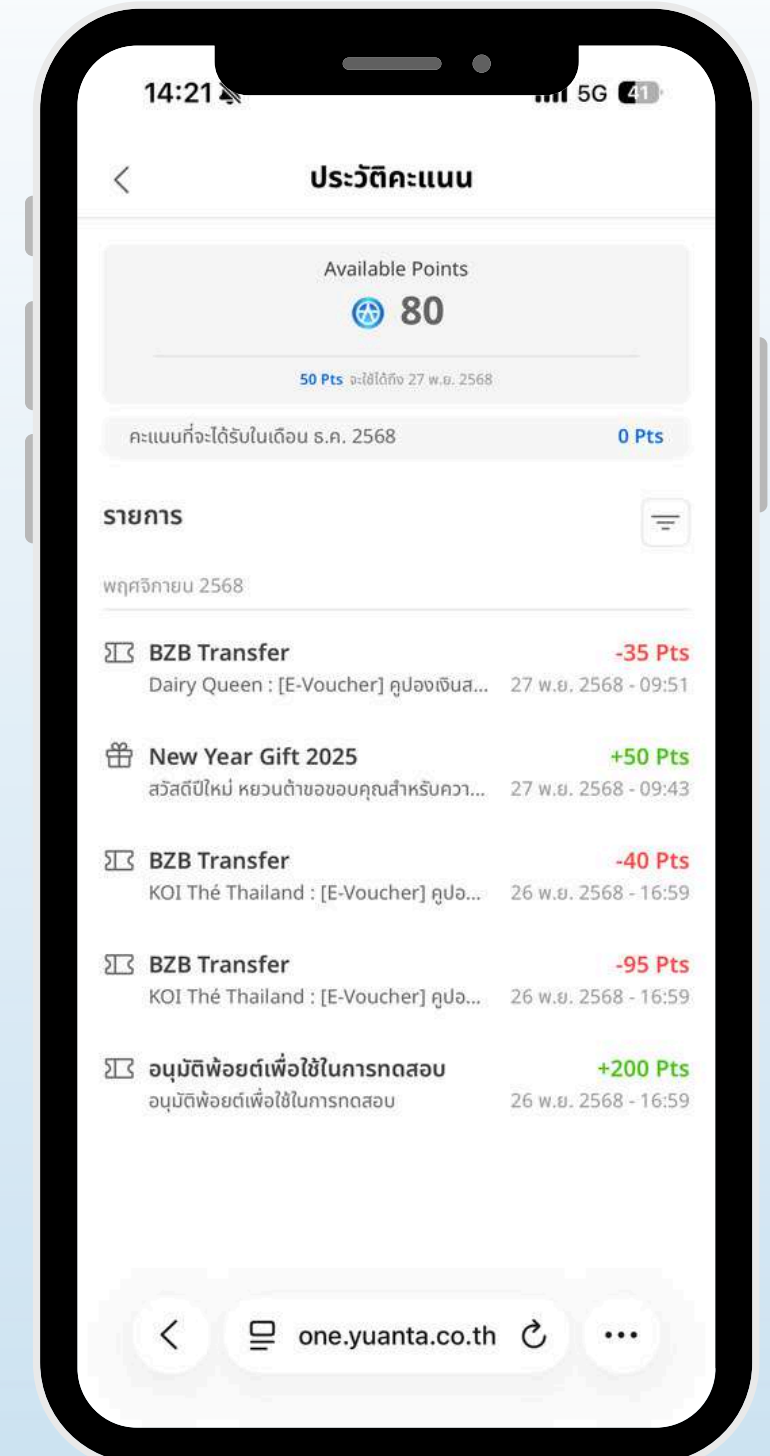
14:21

5G 41

ประวัติคะแนน

Available Points

80

50 Pts จะใช้ได้ถึง 27 พ.ย. 2568

คะแนนที่จะได้รับในเดือน ธ.ค. 2568

0 Pts

รายการ

พฤศจิกายน 2568

BZB Transfer
-35 Pts
Dairy Queen : [E-Voucher] คูปองเงินส...
27 พ.ย. 2568 - 09:51

New Year Gift 2025
+50 Pts
สวัสดีปีใหม่ หยวนต้าขอขอบคุณสำหรับควา...
27 พ.ย. 2568 - 09:43

BZB Transfer
-40 Pts
KOI Thé Thailand : [E-Voucher] คูปอ...
26 พ.ย. 2568 - 16:59

BZB Transfer
-95 Pts
KOI Thé Thailand : [E-Voucher] คูปอ...
26 พ.ย. 2568 - 16:59

อนุมัติพ้อยต์เพื่อใช้ในการทดสอบ
+200 Pts
อนุมัติพ้อยต์เพื่อใช้ในการทดสอบ
26 พ.ย. 2568 - 16:59

one.yuanta.co.th